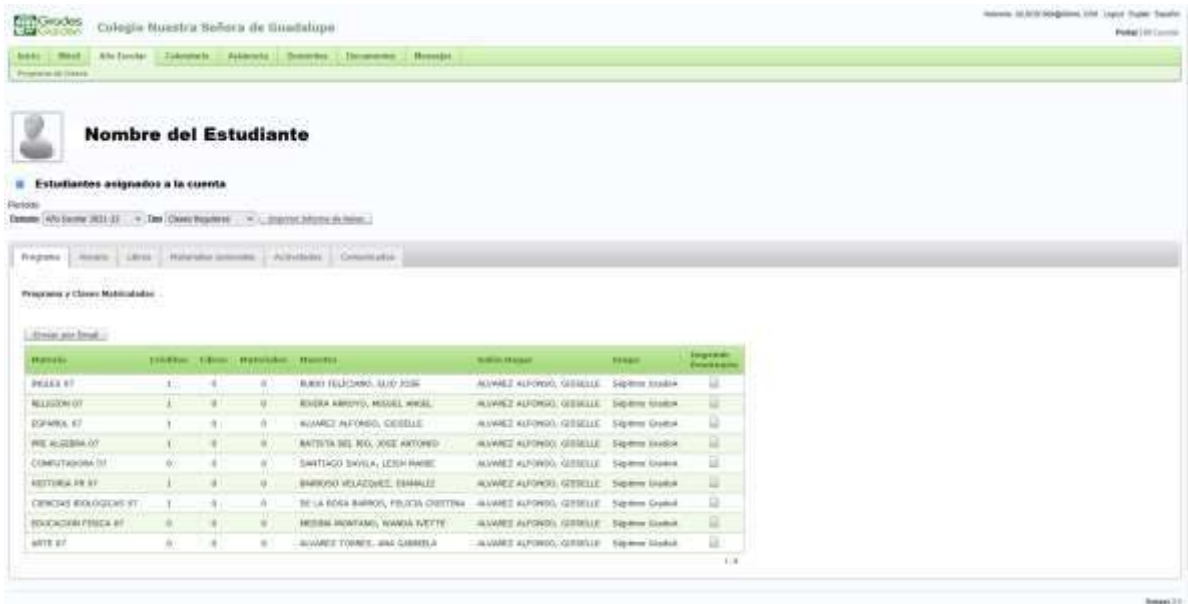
Geodes Colegio Nuestra Señora de Guadalupe

Inicio | Mitxil | Año Escolar | Calendario | Asistencia | Docentes | Documentos | Mensajes

Programa de Clases

Nombre del Estudiante

Estudiantes asignados a la cuenta

Periodo

Año Escolar 2021-22 | Clases Regulares | Imprimir Informe de Notas

Programa | Horario | Libros | Materiales Generales | Actividades | Comunicados

Programa y Clases Matriculados

Enviar por Email

| Materia | Créditos | Libros | Materiales | Maestro | Salón Hogar | Grupo | Segundo Semestre |
|---|---|---|---|---|---|---|---|
| INGLES 07 | 1 | 0 | 0 | RUBIO FELICIANO, ELIO JOSE | ALVAREZ ALFONSO, GISSELLE | Séptimo Grado | |
| RELIGION 07 | 1 | 0 | 0 | RIVERA ARROYO, MIGUEL ANGEL | ALVAREZ ALFONSO, GISSELLE | Séptimo Grado | |
| ESPAÑOL 07 | 1 | 0 | 0 | ALVAREZ ALFONSO, GISSELLE | ALVAREZ ALFONSO, GISSELLE | Séptimo Grado | |
| PRE ALGEBRA 07 | 1 | 0 | 0 | BATISTA DEL RIO, JOSE ANTONIO | ALVAREZ ALFONSO, GISSELLE | Séptimo Grado | |
| COMPUTADORA 07 | 0 | 0 | 0 | SANTIAGO DAVILA, LEIDA MARIE | ALVAREZ ALFONSO, GISSELLE | Séptimo Grado | |
| HISTORIA PR 07 | 1 | 0 | 0 | BARROSO VELAZQUEZ, EMANUEL | ALVAREZ ALFONSO, GISSELLE | Séptimo Grado | |
| CIENCIAS BIOLOGICAS 07 | 1 | 0 | 0 | DE LA ROSA BARROS, FELICIA CRISTINA | ALVAREZ ALFONSO, GISSELLE | Séptimo Grado | |
| EDUCACION FISICA 07 | 0 | 0 | 0 | MEDINA MONTANO, WANDA IVETTE | ALVAREZ ALFONSO, GISSELLE | Séptimo Grado | |
| ARTE 07 | 0 | 0 | 0 | ALVAREZ TORRES, ANA GABRIELA | ALVAREZ ALFONSO, GISSELLE | Séptimo Grado | |

1 - 9